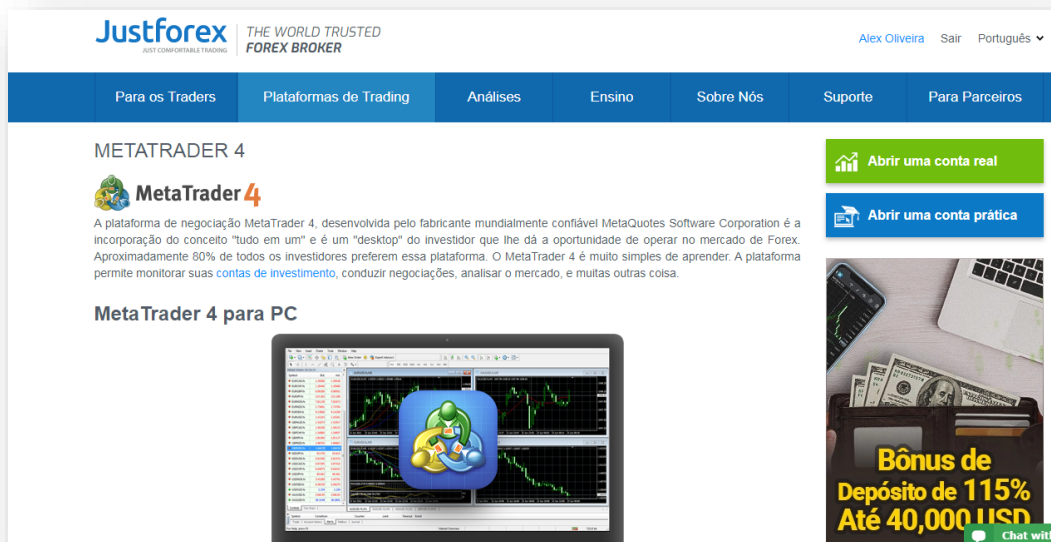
Justforex
JUST COMFORTABLE TRADING
THE WORLD TRUSTED
FOREX BROKER

Alex Oliveira Sair Português

Para os Traders | Plataformas de Trading | Análises | Ensino | Sobre Nós | Suporte | Para Parceiros

METATRADER 4

MetaTrader 4

A plataforma de negociação MetaTrader 4, desenvolvida pelo fabricante mundialmente confiável MetaQuotes Software Corporation é a incorporação do conceito "tudo em um" e é um "desktop" do investidor que lhe dá a oportunidade de operar no mercado de Forex. Aproximadamente 80% de todos os investidores preferem essa plataforma. O MetaTrader 4 é muito simples de aprender. A plataforma permite monitorar suas contas de investimento, conduzir negociações, analisar o mercado, e muitas outras coisa.

MetaTrader 4 para PC

Abrir uma conta real

Abrir uma conta prática

Bônus de Depósito de 115% Até 40,000 USD

Chat wit